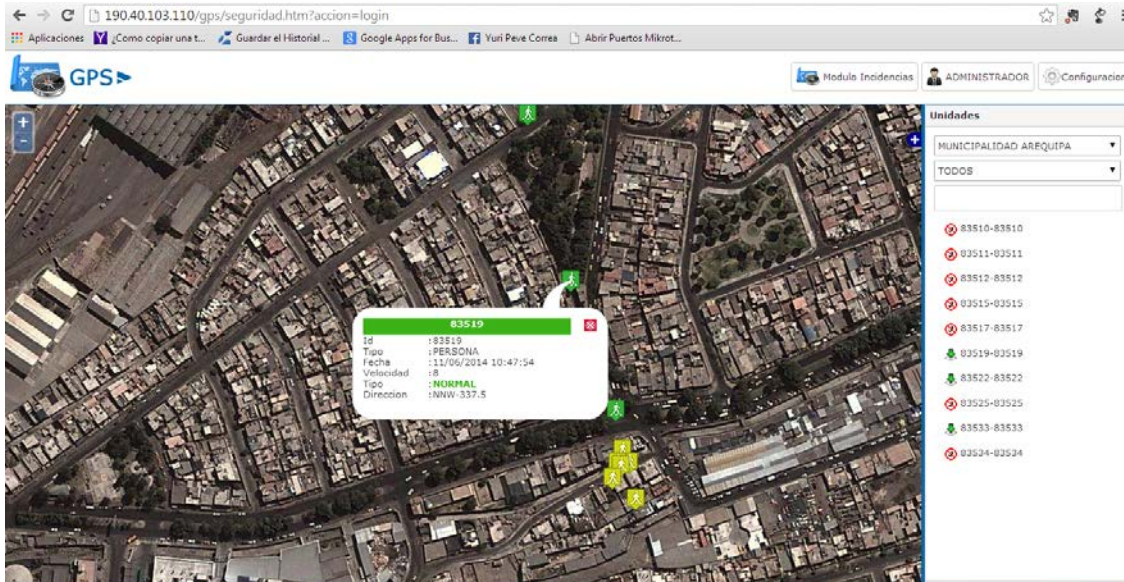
190.40.103.110/gps/seguridad.htm?accion=login

Aplicaciones ¿Como copiar una t... Guardar el Historial ... Google Apps for Bus... Yuri Peve Correa Abrir Puertos Mikrot...

GPS

Modulo Incidencias ADMINISTRADOR Configuracion

+
-

Unidades

MUNICIPALIDAD AREQUIPA

TODOS

83510-83510
83511-83511
83512-83512
83515-83515
83517-83517
83519-83519
83522-83522
83525-83525
83533-83533
83534-83534

83519
Id :83519
Tipo :PERSONA
Fecha :11/06/2014 10:47:54
Velocidad :8
Tipo :NORMAL
Direccion :NNW-337.5